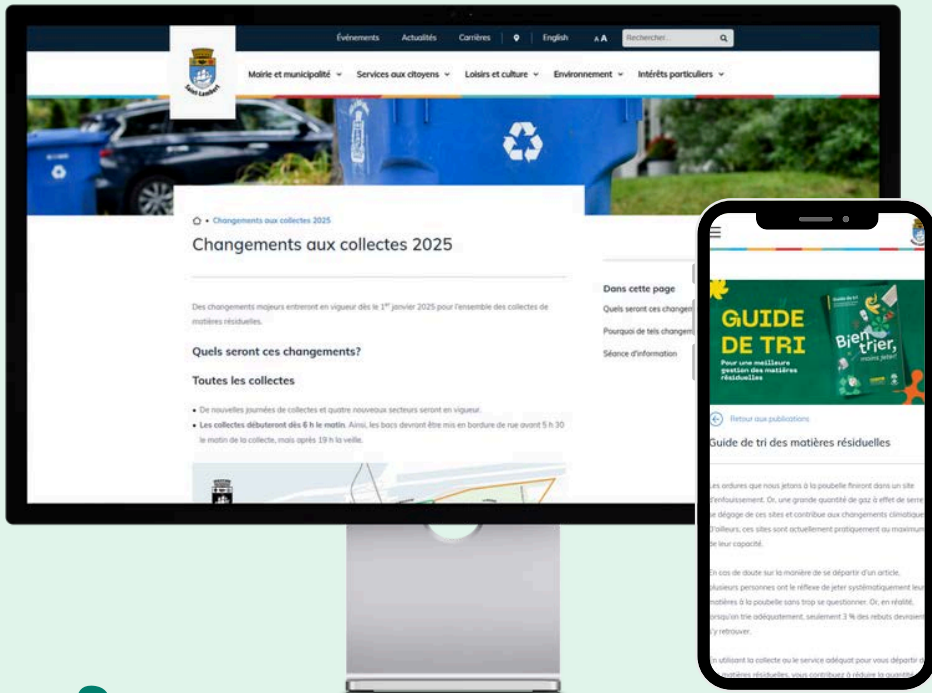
Événements Actualités Carrières English A A Rechercher...

Saint-Lambert

Mairie et municipalité Services aux citoyens Loisirs et culture Environnement Intérêts particuliers

• Changements aux collectes 2025

Changements aux collectes 2025

Des changements majeurs entreront en vigueur dès le 1$^{er}$ janvier 2025 pour l'ensemble des collectes de matières résiduelles.

Quels seront ces changements?

Toutes les collectes

• De nouvelles journées de collectes et quatre nouveaux secteurs seront en vigueur.

• Les collectes débuteront dès 6 h le matin. Ainsi, les bacs devront être mis en bordure de rue avant 5 h 30 le matin de la collecte, mais après 19 h la veille.

Dans cette page

Quels seront ces changem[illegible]

Pourquoi de tels changem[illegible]

Séance d'information

GUIDE DE TRI

Pour une meilleure gestion des matières résiduelles

Bien trier, moins jeter

Retour aux publications

Guide de tri des matières résiduelles

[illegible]es ordures que nous jetons à la poubelle finiront dans un site d'enfouissement. Or, une grande quantité de gaz à effet de serre se dégage de ces sites et contribue aux changements climatique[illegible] D'ailleurs, ces sites sont actuellement pratiquement au maximum de leur capacité.

En cas de doute sur la manière de se départir d'un article, plusieurs personnes ont le réflexe de jeter systématiquement leur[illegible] matières à la poubelle sans trop se questionner. Or, en réalité, lorsqu'on trie adéquatement, seulement 3 % des rebuts devraient s'y retrouver.

En utilisant la collecte ou le service adéquat pour vous départir d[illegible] matières résiduelles, vous contribuez à réduire la quantit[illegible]